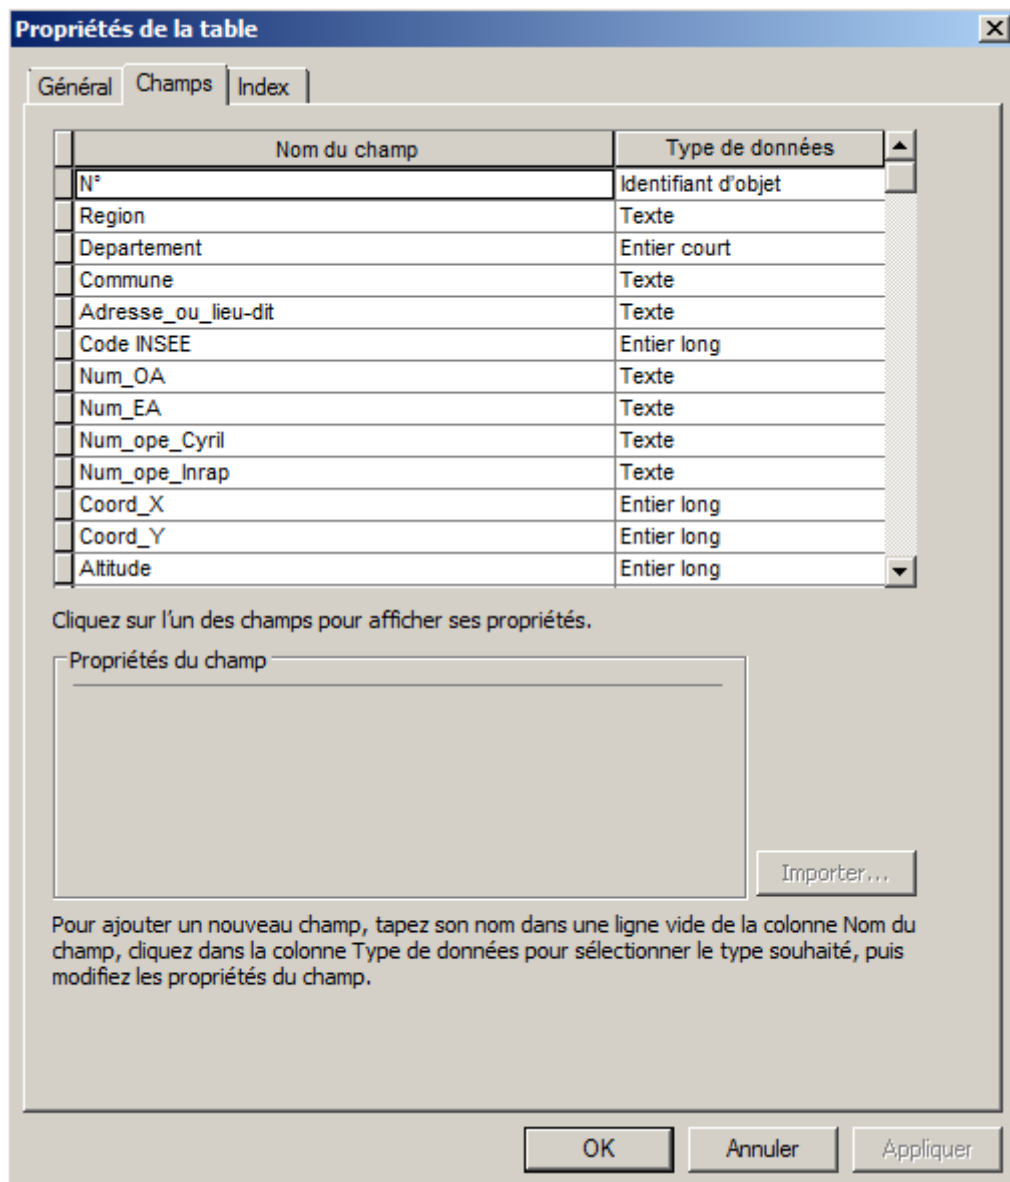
Propriétés de la table

Général | Champs | Index

| Nom du champ | Type de données |
|---|---|
| N° | Identifiant d'objet |
| Region | Texte |
| Departement | Entier court |
| Commune | Texte |
| Adresse_ou_lieu-dit | Texte |
| Code INSEE | Entier long |
| Num_OA | Texte |
| Num_EA | Texte |
| Num_ope_Cyril | Texte |
| Num_ope_Inrap | Texte |
| Coord_X | Entier long |
| Coord_Y | Entier long |
| Altitude | Entier long |

Cliquez sur l'un des champs pour afficher ses propriétés.

Propriétés du champ

Importer...

Pour ajouter un nouveau champ, tapez son nom dans une ligne vide de la colonne Nom du champ, cliquez dans la colonne Type de données pour sélectionner le type souhaité, puis modifiez les propriétés du champ.

OK Annuler Appliquer